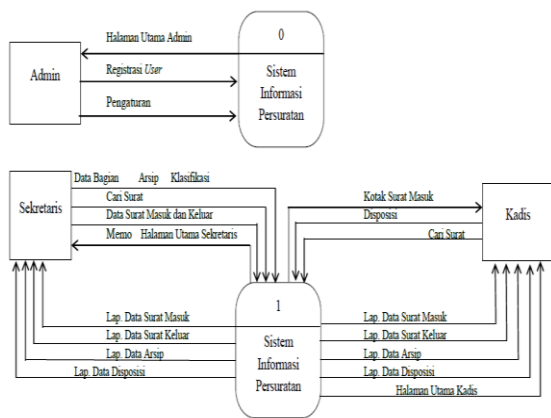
Halaman Utama Admin

0

Admin

Registrasi *User*

Sistem Informasi Persuratan

Pengaturan

Data Bagian Arsip Klasifikasi

Sekretaris

Cari Surat

Data Surat Masuk dan Keluar

Memo Halaman Utama Sekretaris

Kotak Surat Masuk

Kadis

Disposisi

Cari Surat

1

Lap. Data Surat Masuk

Lap. Data Surat Keluar

Lap. Data Arsip

Lap. Data Disposisi

Sistem Informasi Persuratan

Lap. Data Surat Masuk

Lap. Data Surat Keluar

Lap. Data Arsip

Lap. Data Disposisi

Halaman Utama Kadis